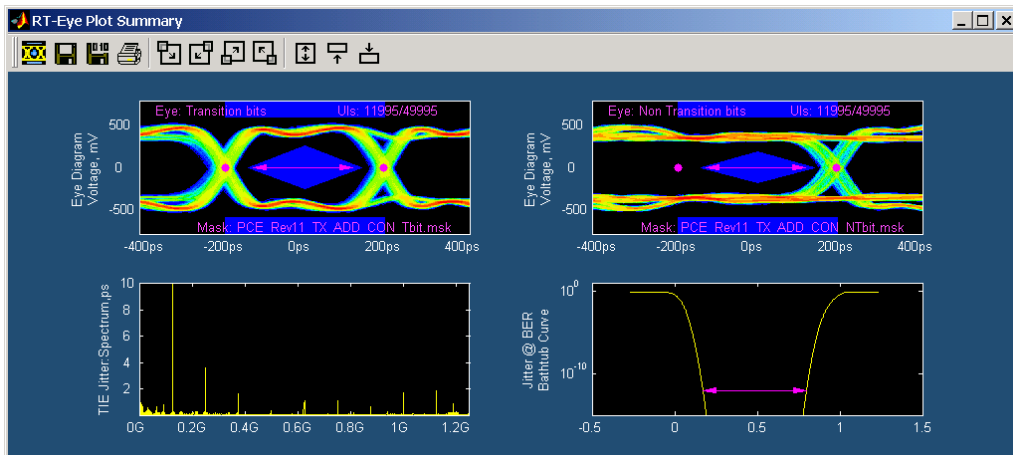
RT-Eye Plot Summary

Eye: Transition bits
UIs: 11995/49995
Eye Diagram Voltage, mV
500
0
-500
Mask: PCE_Rev11_TX_ADD_CON_Tbit.msk
-400ps -200ps 0ps 200ps 400ps

Eye: Non Transition bits
UIs: 11995/49995
Eye Diagram Voltage, mV
500
0
-500
Mask: PCE_Rev11_TX_ADD_CON_NTbit.msk
-400ps -200ps 0ps 200ps 400ps

TIE Jitter Spectrum,ps
10
8
6
4
2
0G 0.2G 0.4G 0.6G 0.8G 1G 1.2G

Jitter @ BER Bathtub Curve
$10^{0}$
$10^{-10}$
-0.5 0 0.5 1 1.5